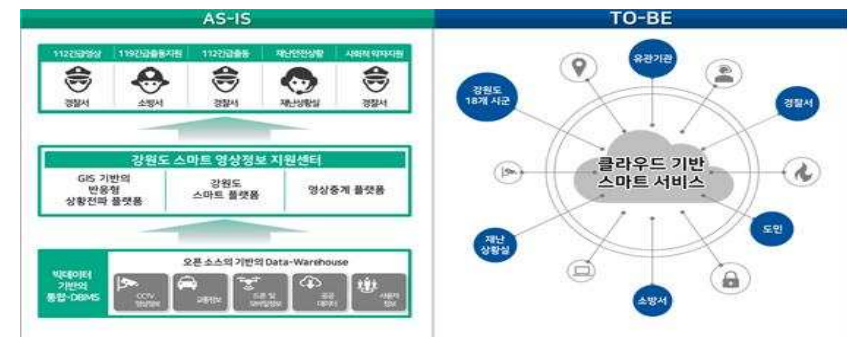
AS-IS

112긴급영상 | 119긴급출동지원 | 112긴급출동 | 재난안전상황 | 사회적 약자지원

경찰서 | 소방서 | 경찰서 | 재난상황실 | 경찰서

강원도 스마트 영상정보 지원센터

GIS 기반의 반응형 상황전파 플랫폼

강원도 스마트 플랫폼

영상중계 플랫폼

빅데이터 기반의 통합-DBMS

오픈 소스의 기반의 Data-Warehouse

CCTV 영상정보

교통정보

드론 및 SNS영상정보

공공 데이터

사용자 정보

TO-BE

유관기관

강원도 18개 시군

경찰서

클라우드 기반 스마트 서비스

도민

재난 상황실

소방서